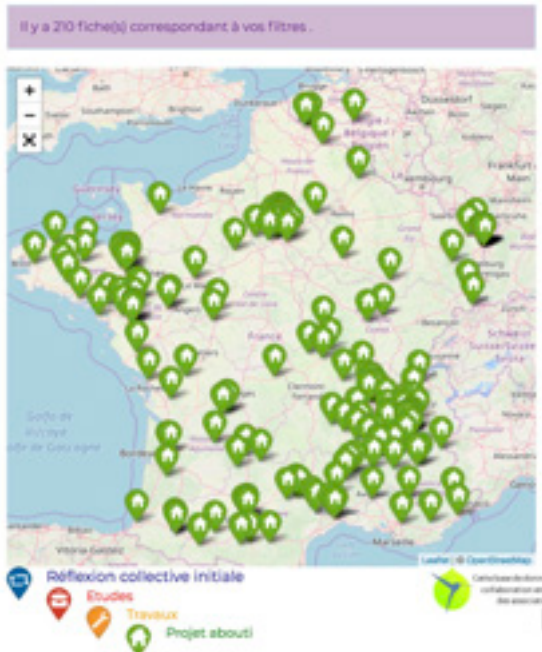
Il y a 210 fiche(s) correspondant à vos filtres .

+
−

Dusseldorf
Belgique
Frankfurt am Main
Luxembourg
Bordeaux
Marseille
Clermont-Ferrand
Golfe de Biscaye
Golfe de Gascogne
France
Schweiz

Leaflet | © OpenStreetMap

Réflexion collective initiale
Etudes
Travaux
Projet abouti

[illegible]